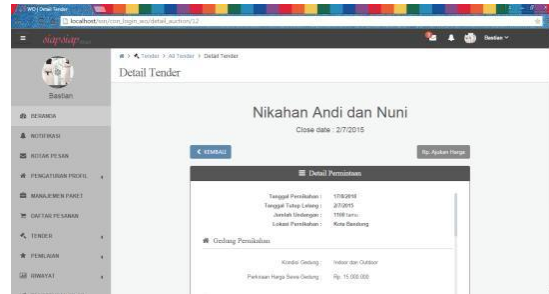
WO | Detail Tender
localhost/wo/con_login_wo/detail_auction/12
≡ shopshop
Bastian
Bastian
BERANDA
NOTIFIKASI
KOTAK PESAN
PENGATURAN PROFIL
MANAJEMEN PAKET
DAFTAR PESANAN
TENDER
PENILAIAN
RIWAYAT
Tender > All Tender > Detail Tender
Detail Tender
Nikahan Andi dan Nuni
Close date : 2/7/2015
KEMBALI
Rp. Ajukan Harga
≡ Detail Permintaan
Tanggal Pernikahan : 17/8/2015
Tanggal Tutup Lelang : 2/7/2015
Jumlah Undangan : 1150 tamu
Lokasi Pernikahan : Kota Bandung
Gedung Pernikahan
Kondisi Gedung : Indoor dan Outdoor
Perkiraan Harga Sewa Gedung : Rp. 15.000.000